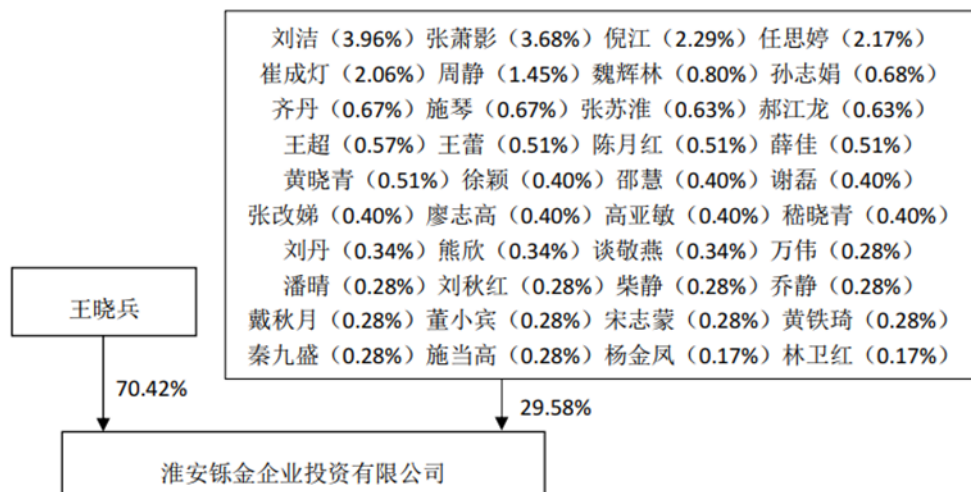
刘洁（3.96%）张萧影（3.68%）倪江（2.29%）任思婷（2.17%）
崔成灯（2.06%）周静（1.45%）魏辉林（0.80%）孙志娟（0.68%）
齐丹（0.67%）施琴（0.67%）张苏淮（0.63%）郝江龙（0.63%）
王超（0.57%）王蕾（0.51%）陈月红（0.51%）薛佳（0.51%）
黄晓青（0.51%）徐颖（0.40%）邵慧（0.40%）谢磊（0.40%）
张改娣（0.40%）廖志高（0.40%）高亚敏（0.40%）嵇晓青（0.40%）
刘丹（0.34%）熊欣（0.34%）谈敬燕（0.34%）万伟（0.28%）
潘晴（0.28%）刘秋红（0.28%）柴静（0.28%）乔静（0.28%）
戴秋月（0.28%）董小宾（0.28%）宋志蒙（0.28%）黄铁琦（0.28%）
秦九盛（0.28%）施当高（0.28%）杨金凤（0.17%）林卫红（0.17%）

王晓兵

70.42%

29.58%

淮安铄金企业投资有限公司